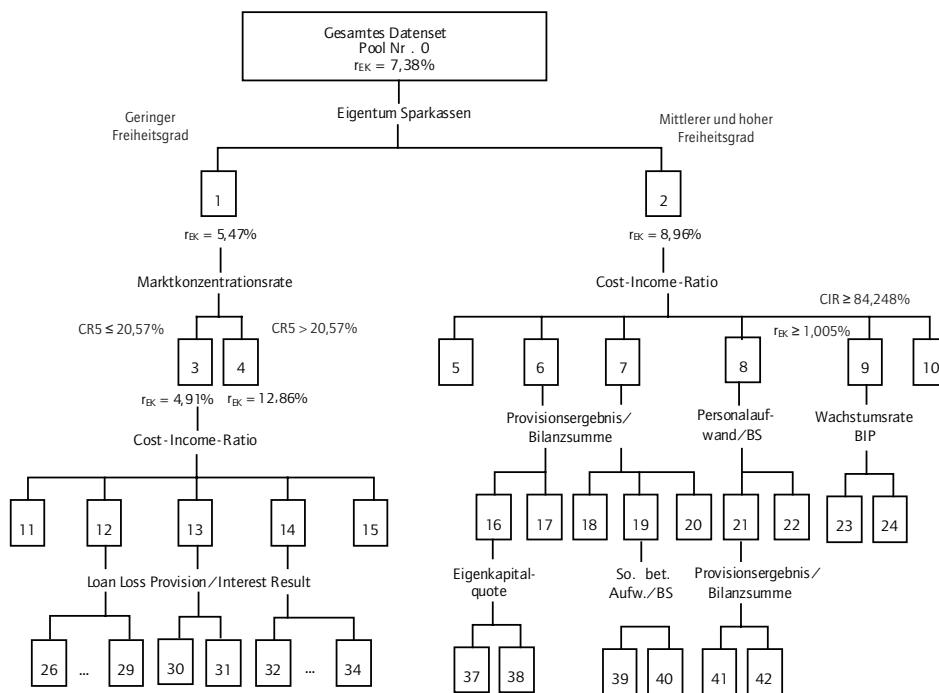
Gesamtes Datenset
Pool Nr . 0
$r_{EK}$ = 7,38%

Eigentum Sparkassen

Geringer Freiheitsgrad

Mittlerer und hoher Freiheitsgrad

1

2

$r_{EK}$ = 5,47%

$r_{EK}$ = 8,96%

Marktkonzentrationsrate

Cost-Income-Ratio

CR5 ≤ 20,57%

CR5 > 20,57%

CIR ≥ 84,248%

$r_{EK}$ ≥ 1,005%

3

4

5

6

7

8

9

10

$r_{EK}$ = 4,91%

$r_{EK}$ = 12,86%

Cost-Income-Ratio

Provisionsergebnis/ Bilanzsumme

Personalaufwand/BS

Wachstumsrate BIP

11

12

13

14

15

16

17

18

19

20

21

22

23

24

Loan Loss Provision/Interest Result

Eigenkapitalquote

So. bet. Aufw./BS

Provisionsergebnis/ Bilanzsumme

26

...

29

30

31

32

...

34

37

38

39

40

41

42